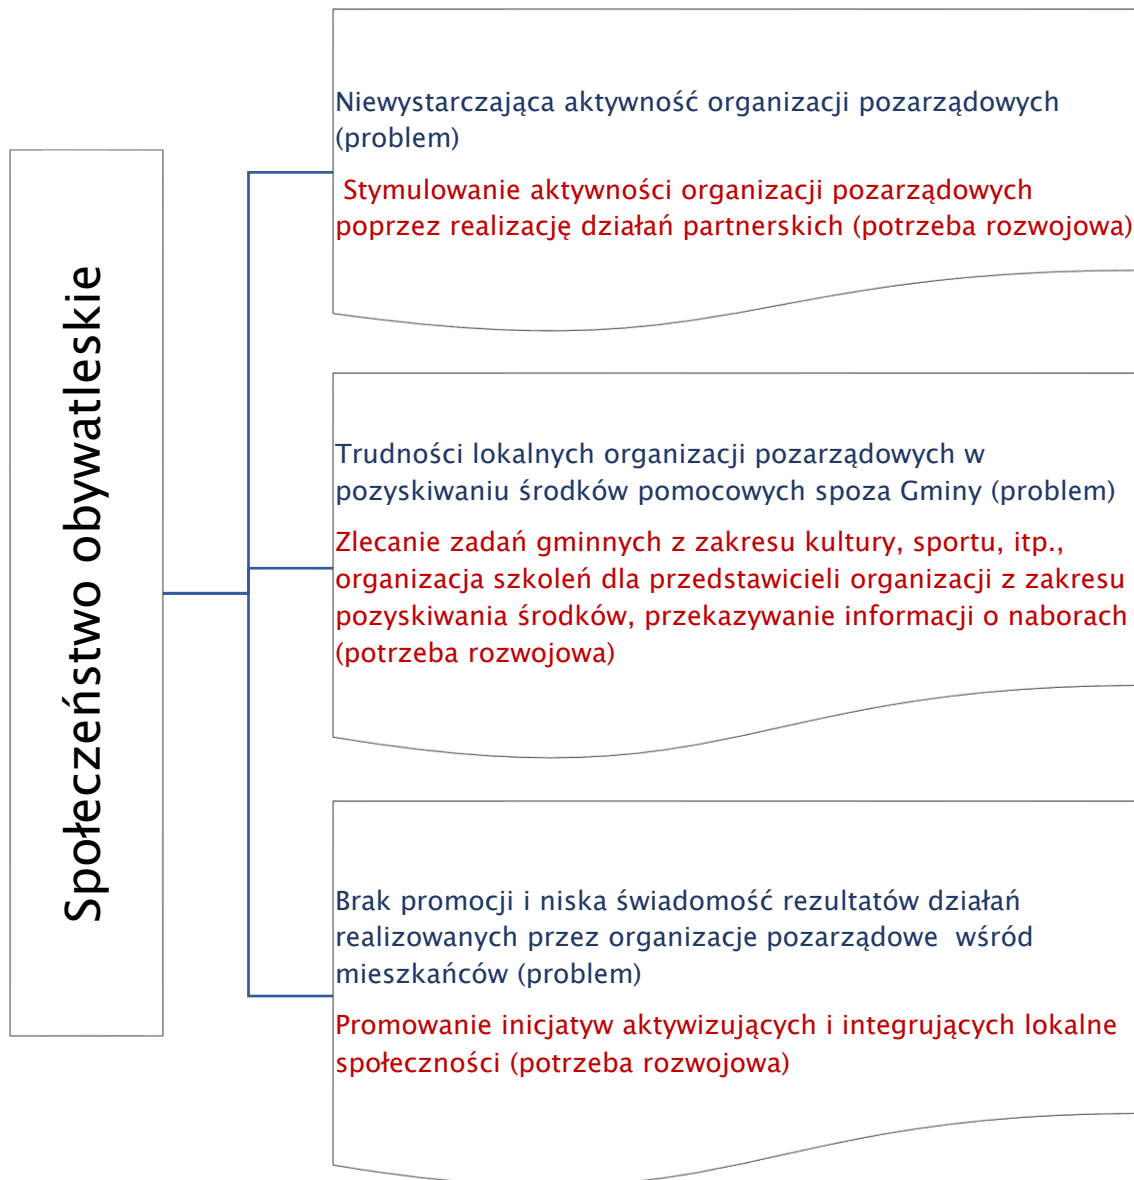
Społeczeństwo obywatleskie

Niewystarczająca aktywność organizacji pozarządowych (problem)

Stymulowanie aktywności organizacji pozarządowych poprzez realizację działań partnerskich (potrzeba rozwojowa)

Trudności lokalnych organizacji pozarządowych w pozyskiwaniu środków pomocowych spoza Gminy (problem)

Zlecanie zadań gminnych z zakresu kultury, sportu, itp., organizacja szkoleń dla przedstawicieli organizacji z zakresu pozyskiwania środków, przekazywanie informacji o naborach (potrzeba rozwojowa)

Brak promocji i niska świadomość rezultatów działań realizowanych przez organizacje pozarządowe wśród mieszkańców (problem)

Promowanie inicjatyw aktywizujących i integrujących lokalne społeczności (potrzeba rozwojowa)